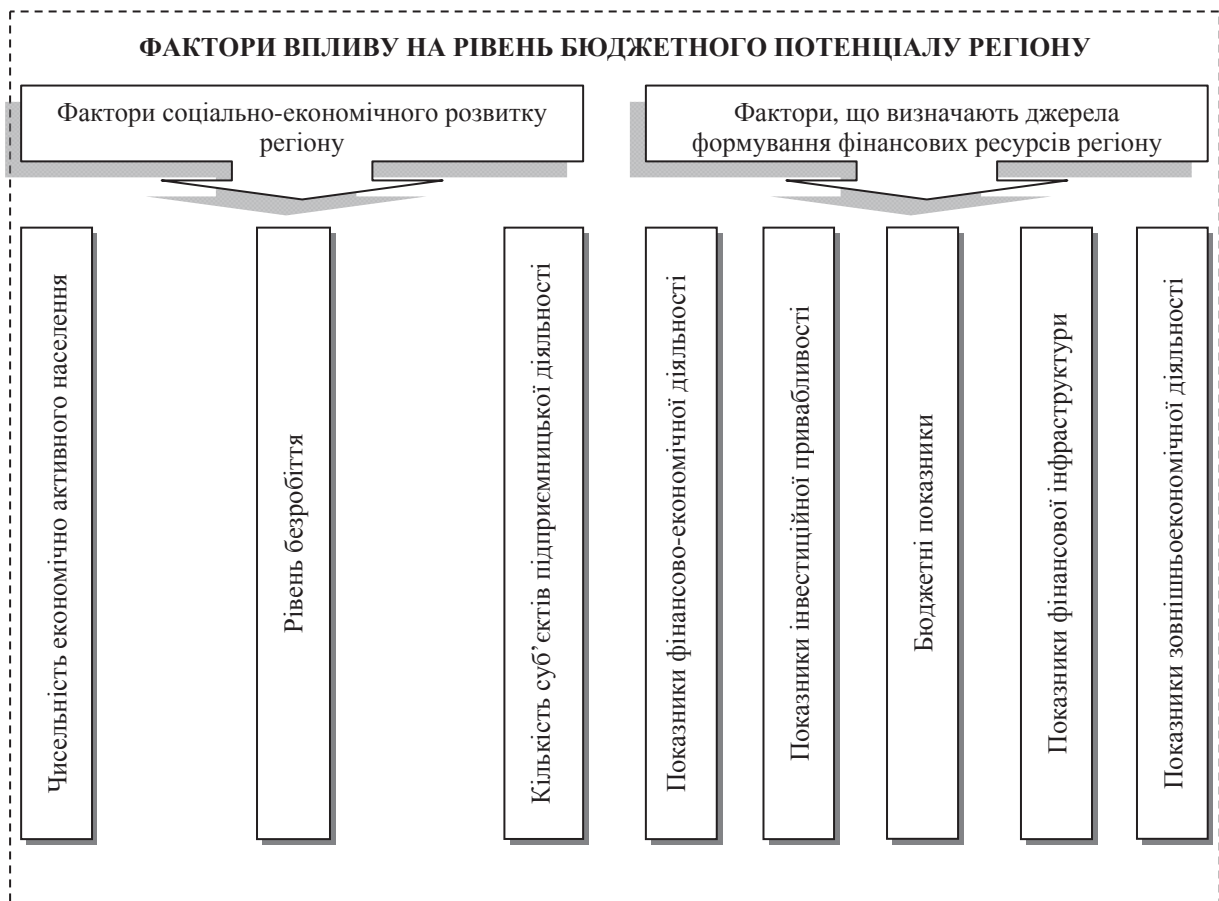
ФАКТОРИ ВПЛИВУ НА РІВЕНЬ БЮДЖЕТНОГО ПОТЕНЦІАЛУ РЕГІОНУ

Фактори соціально-економічного розвитку регіону

Фактори, що визначають джерела формування фінансових ресурсів регіону

Чисельність економічно активного населення

Рівень безробіття

Кількість суб'єктів підприємницької діяльності

Показники фінансово-економічної діяльності

Показники інвестиційної привабливості

Бюджетні показники

Показники фінансової інфраструктури

Показники зовнішньоекономічної діяльності